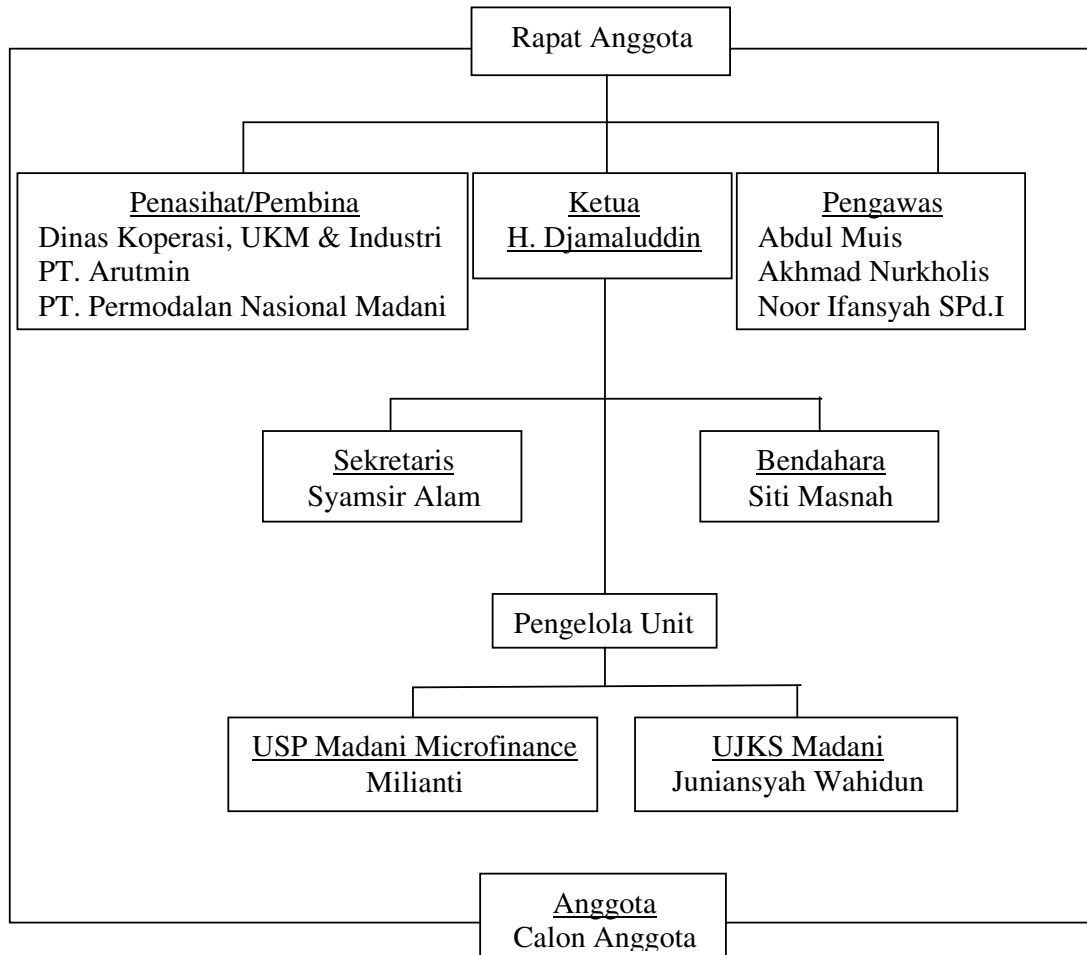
Rapat Anggota

Penasihat/Pembina
Dinas Koperasi, UKM & Industri
PT. Arutmin
PT. Permodalan Nasional Madani

Ketua
H. Djamaluddin

Pengawas
Abdul Muis
Akhmad Nurkholis
Noor Ifansyah SPd.I

Sekretaris
Syamsir Alam

Bendahara
Siti Masnah

Pengelola Unit

USP Madani Microfinance
Milianti

UJKS Madani
Juniansyah Wahidun

Anggota
Calon Anggota